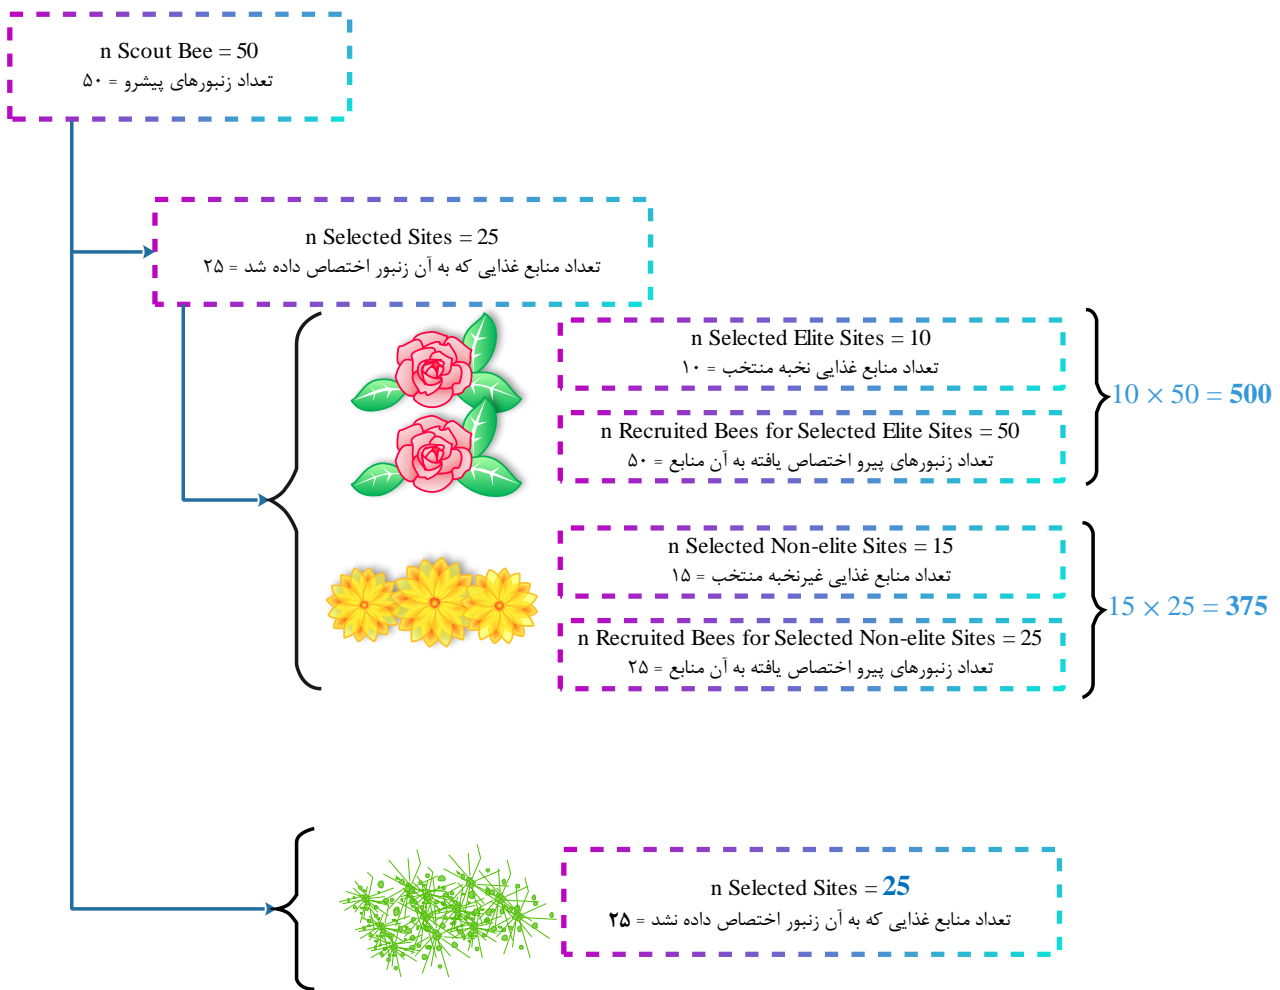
n Scout Bee = 50
تعداد زنبورهای پیشرو = ۵۰

n Selected Sites = 25
تعداد منابع غذایی که به آن زنبور اختصاص داده شد = ۲۵

n Selected Elite Sites = 10
تعداد منابع غذایی نخبه منتخب = ۱۰

n Recruited Bees for Selected Elite Sites = 50
تعداد زنبورهای پیرو اختصاص یافته به آن منابع = ۵۰

$10 \times 50 = 500$

n Selected Non-elite Sites = 15
تعداد منابع غذایی غیرنخبه منتخب = ۱۵

n Recruited Bees for Selected Non-elite Sites = 25
تعداد زنبورهای پیرو اختصاص یافته به آن منابع = ۲۵

$15 \times 25 = 375$

n Selected Sites = 25
تعداد منابع غذایی که به آن زنبور اختصاص داده نشد = ۲۵